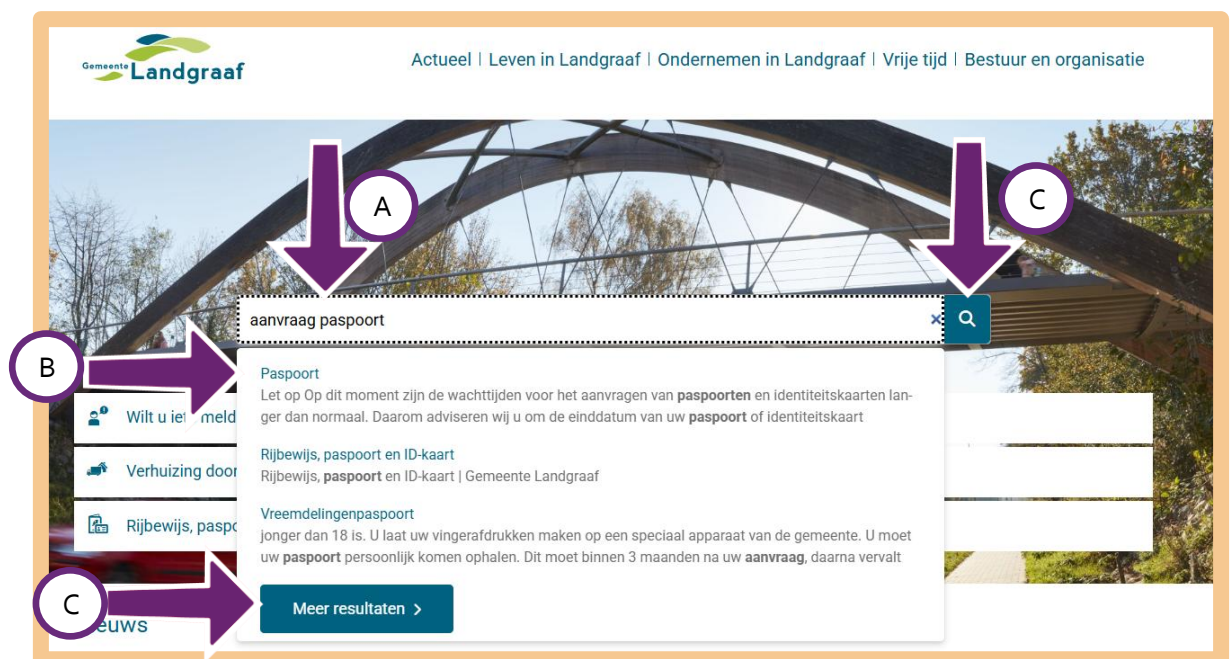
Gemeente Landgraaf

Actueel | Leven in Landgraaf | Ondernemen in Landgraaf | Vrije tijd | Bestuur en organisatie

A

C

aanvraag paspoort

B

Paspoort
Let op Op dit moment zijn de wachttijden voor het aanvragen van paspoorten en identiteitskaarten langer dan normaal. Daarom adviseren wij u om de einddatum van uw paspoort of identiteitskaart

Rijbewijs, paspoort en ID-kaart
Rijbewijs, paspoort en ID-kaart | Gemeente Landgraaf

Vreemdelingenpaspoort
jonger dan 18 is. U laat uw vingerafdrukken maken op een speciaal apparaat van de gemeente. U moet uw paspoort persoonlijk komen ophalen. Dit moet binnen 3 maanden na uw aanvraag, daarna vervalt

Wilt u iets meld

Verhuizing door

Rijbewijs, pasp

C

Meer resultaten >

euws